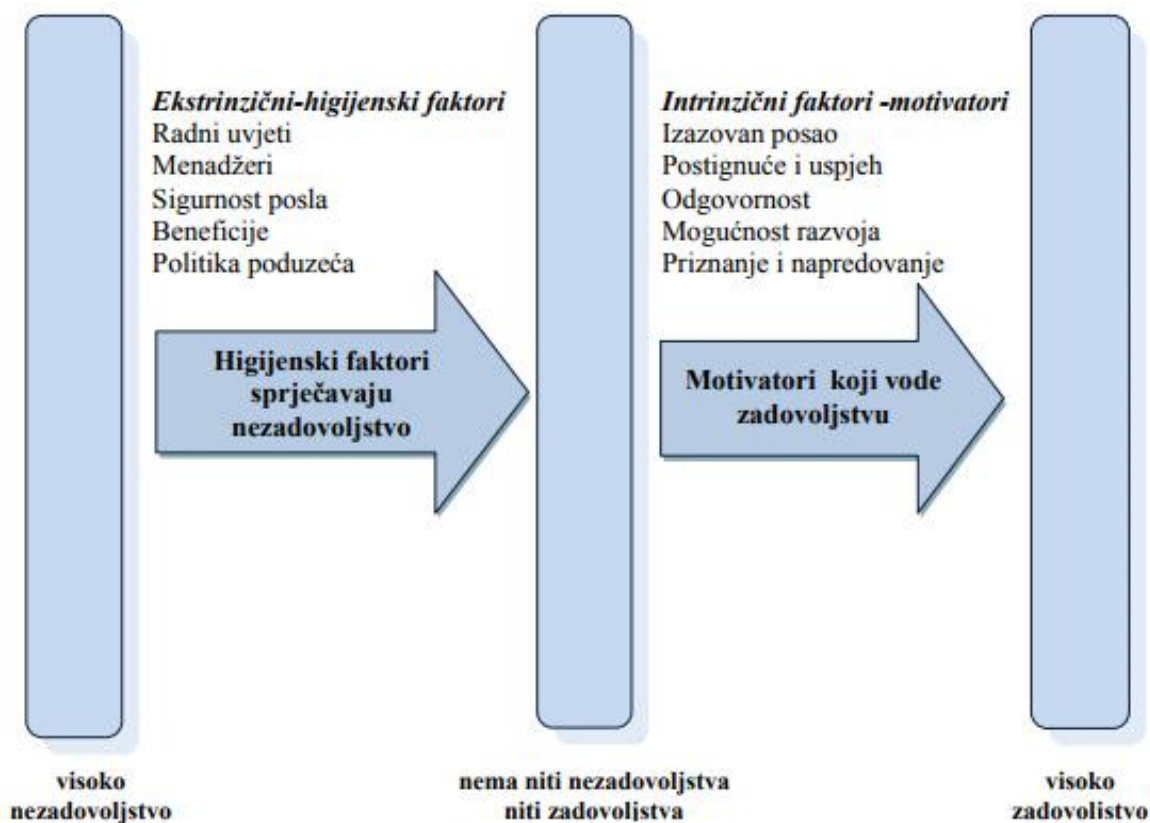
Ekstrinzični-higijenski faktori
Radni uvjeti
Menadžeri
Sigurnost posla
Beneficije
Politika poduzeća

Higijenski faktori sprječavaju nezadovoljstvo

Intrinzični faktori -motivatori
Izazovan posao
Postignuće i uspjeh
Odgovornost
Mogućnost razvoja
Priznanje i napredovanje

Motivatori koji vode zadovoljstvu

visoko nezadovoljstvo

nema niti nezadovoljstva niti zadovoljstva

visoko zadovolistvo